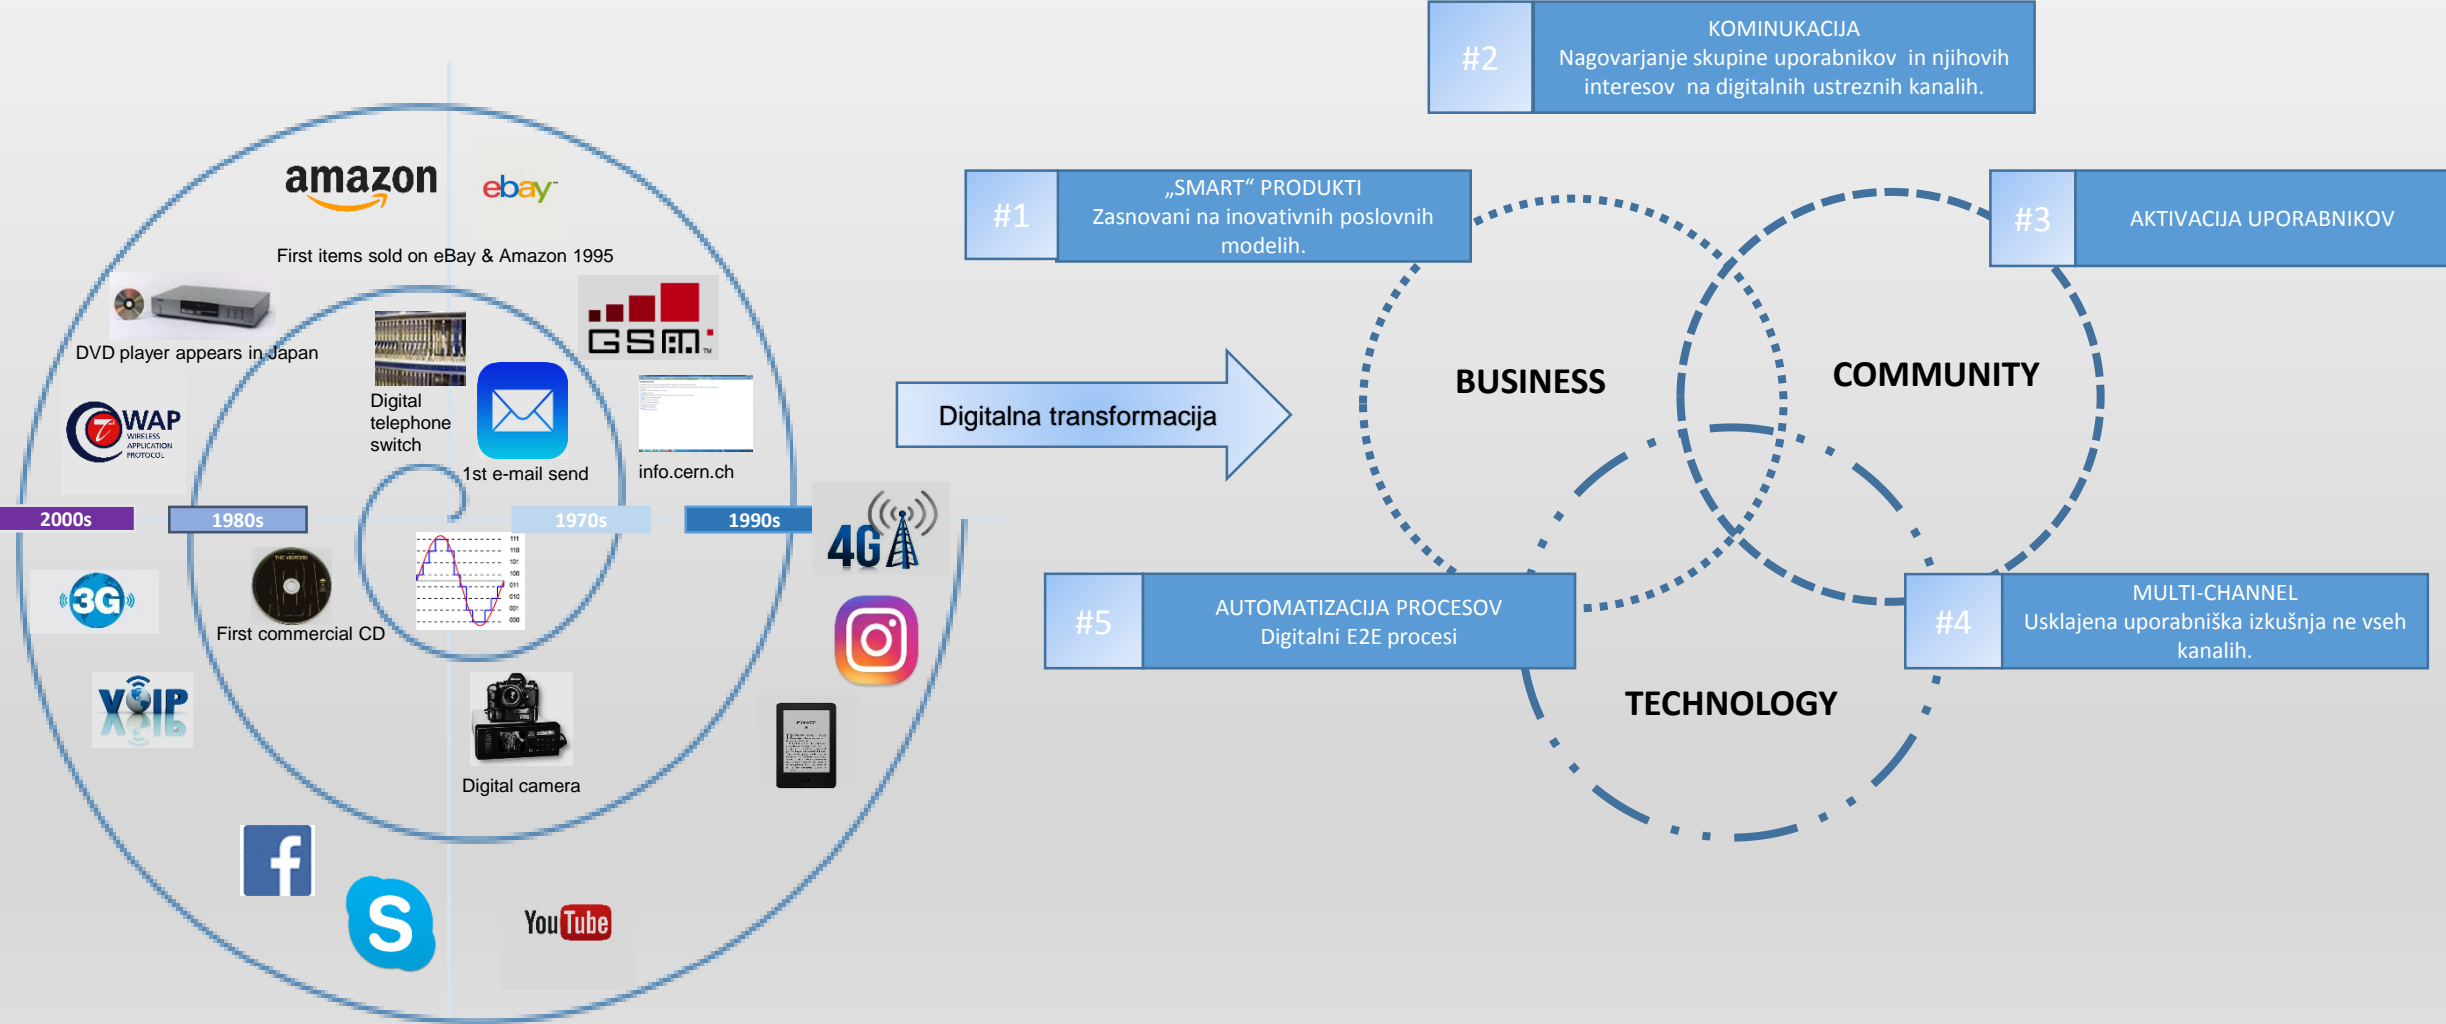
#2
KOMINUKACIJA
Nagovarjanje skupine uporabnikov in njihovih interesov na digitalnih ustreznih kanalih.

amazon
ebay
First items sold on eBay & Amazon 1995

#1
„SMART“ PRODUKTI
Zasnovani na inovativnih poslovnih modelih.

#3
AKTIVACIJA UPORABNIKOV

DVD player appears in Japan
GSM
Digital telephone switch
WAP WIRELESS APPLICATION PROTOCOL
1st e-mail send
info.cern.ch

Digitalna transformacija

BUSINESS
COMMUNITY

2000s
1980s
1970s
1990s
4G
3G
First commercial CD

#5
AUTOMATIZACIJA PROCESOV
Digitalni E2E procesi

#4
MULTI-CHANNEL
Usklajena uporabniška izkušnja ne vseh kanalih.

VoIP
Digital camera
TECHNOLOGY
YouTube